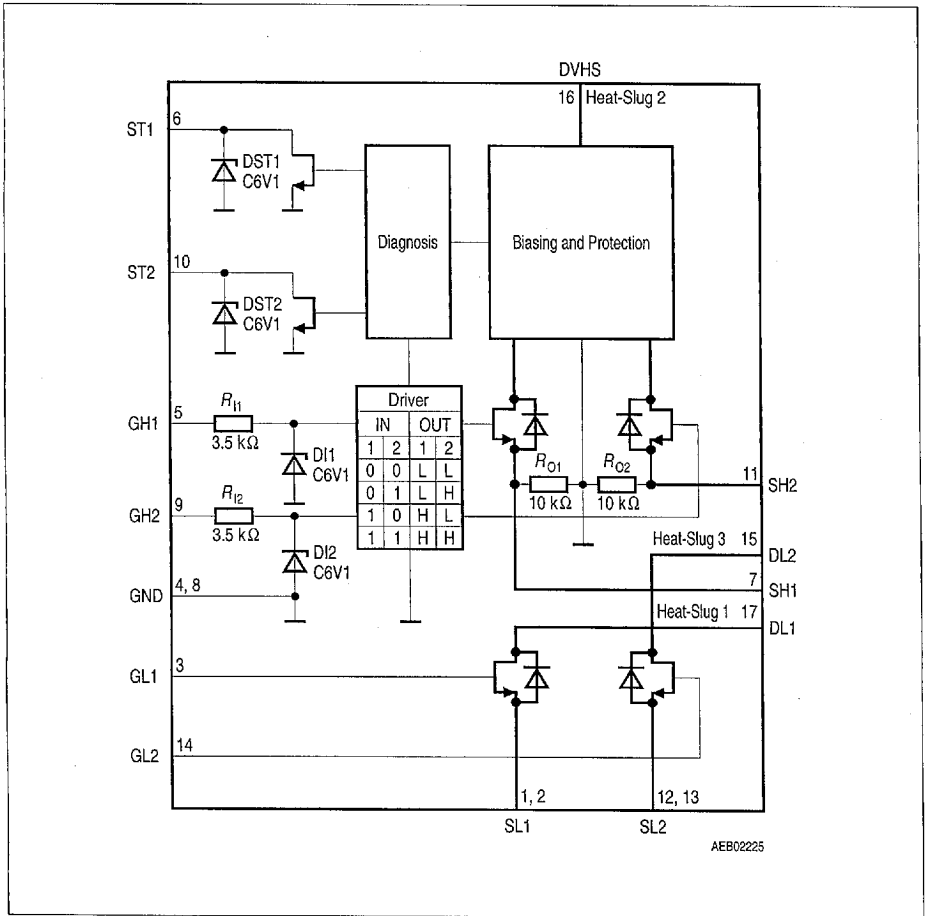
DVHS
16 Heat-Slug 2

ST1
6
DST1
C6V1

ST2
10
DST2
C6V1

Diagnosis

Biasing and Protection

GH1
5
$R_{I1}$
3.5 kΩ
DI1
C6V1

GH2
9
$R_{I2}$
3.5 kΩ
DI2
C6V1

GND
4, 8

Driver

| IN | | OUT | |
|---|---|---|---|
| 1 | 2 | 1 | 2 |
| 0 | 0 | L | L |
| 0 | 1 | L | H |
| 1 | 0 | H | L |
| 1 | 1 | H | H |

$R_{O1}$
10 kΩ
$R_{O2}$
10 kΩ

11
SH2

Heat-Slug 3 15
DL2

7
SH1

Heat-Slug 1 17
DL1

GL1
3

GL2
14

1, 2
SL1

12, 13
SL2

AEB02225